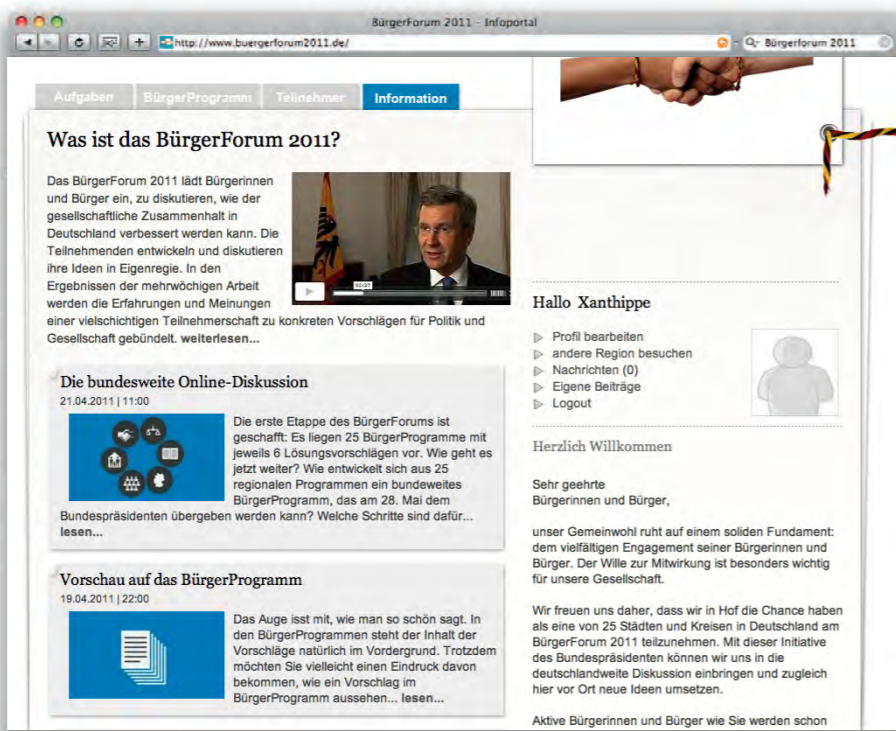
BürgerForum 2011 – Infoportal

http://www.buergerforum2011.de/

Q- Bürgerforum 2011

Aufgaben | BürgerProgramm | Teilnehmer | Information

Was ist das BürgerForum 2011?

Das BürgerForum 2011 lädt Bürgerinnen und Bürger ein, zu diskutieren, wie der gesellschaftliche Zusammenhalt in Deutschland verbessert werden kann. Die Teilnehmenden entwickeln und diskutieren ihre Ideen in Eigenregie. In den Ergebnissen der mehrwöchigen Arbeit werden die Erfahrungen und Meinungen einer vielschichtigen Teilnehmerschaft zu konkreten Vorschlägen für Politik und Gesellschaft gebündelt. weiterlesen...

Die bundesweite Online-Diskussion
21.04.2011 | 11:00

Die erste Etappe des BürgerForums ist geschafft: Es liegen 25 BürgerProgramme mit jeweils 6 Lösungsvorschlägen vor. Wie geht es jetzt weiter? Wie entwickelt sich aus 25 regionalen Programmen ein bundesweites BürgerProgramm, das am 28. Mai dem Bundespräsidenten übergeben werden kann? Welche Schritte sind dafür... lesen...

Vorschau auf das BürgerProgramm
19.04.2011 | 22:00

Das Auge isst mit, wie man so schön sagt. In den BürgerProgrammen steht der Inhalt der Vorschläge natürlich im Vordergrund. Trotzdem möchten Sie vielleicht einen Eindruck davon bekommen, wie ein Vorschlag im BürgerProgramm aussehen... lesen...

Hallo Xanthippe

Profil bearbeiten
andere Region besuchen
Nachrichten (0)
Eigene Beiträge
Logout

Herzlich Willkommen

Sehr geehrte
Bürgerinnen und Bürger,

unser Gemeinwohl ruht auf einem soliden Fundament: dem vielfältigen Engagement seiner Bürgerinnen und Bürger. Der Wille zur Mitwirkung ist besonders wichtig für unsere Gesellschaft.

Wir freuen uns daher, dass wir in Hof die Chance haben als eine von 25 Städten und Kreisen in Deutschland am BürgerForum 2011 teilzunehmen. Mit dieser Initiative des Bundespräsidenten können wir uns in die deutschlandweite Diskussion einbringen und zugleich hier vor Ort neue Ideen umsetzen.

Aktive Bürgerinnen und Bürger wie Sie werden schon